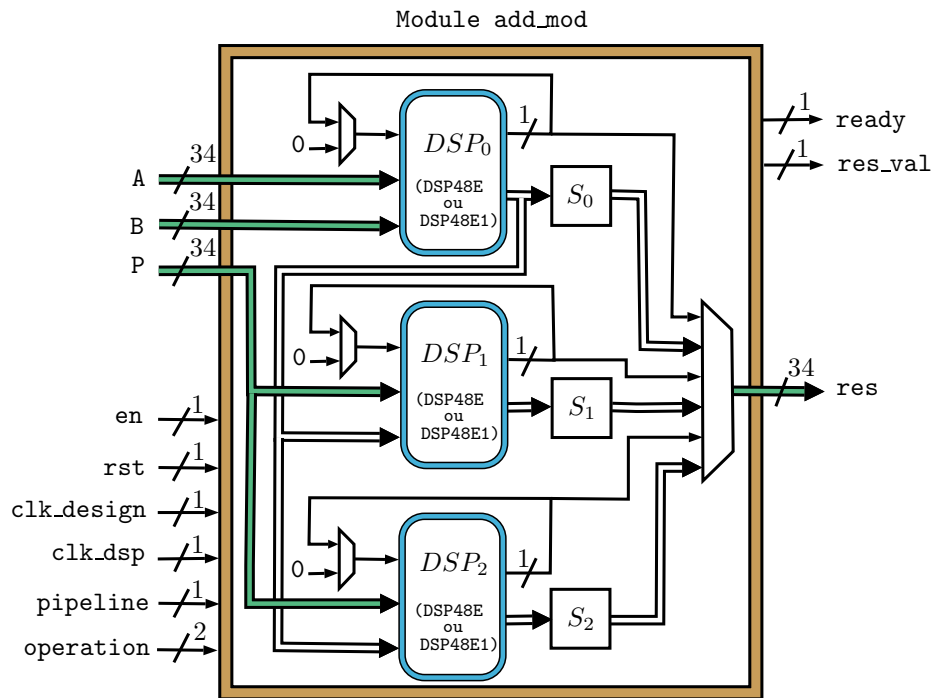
Module add_mod

0

$DSP_0$

(DSP48E ou DSP48E1)

1

$S_0$

1 ready

1 res_val

A 34

B 34

P 34

0

$DSP_1$

(DSP48E ou DSP48E1)

1

$S_1$

34 res

en 1

rst 1

clk_design 1

clk_dsp 1

pipeline 1

operation 2

0

$DSP_2$

(DSP48E ou DSP48E1)

1

$S_2$